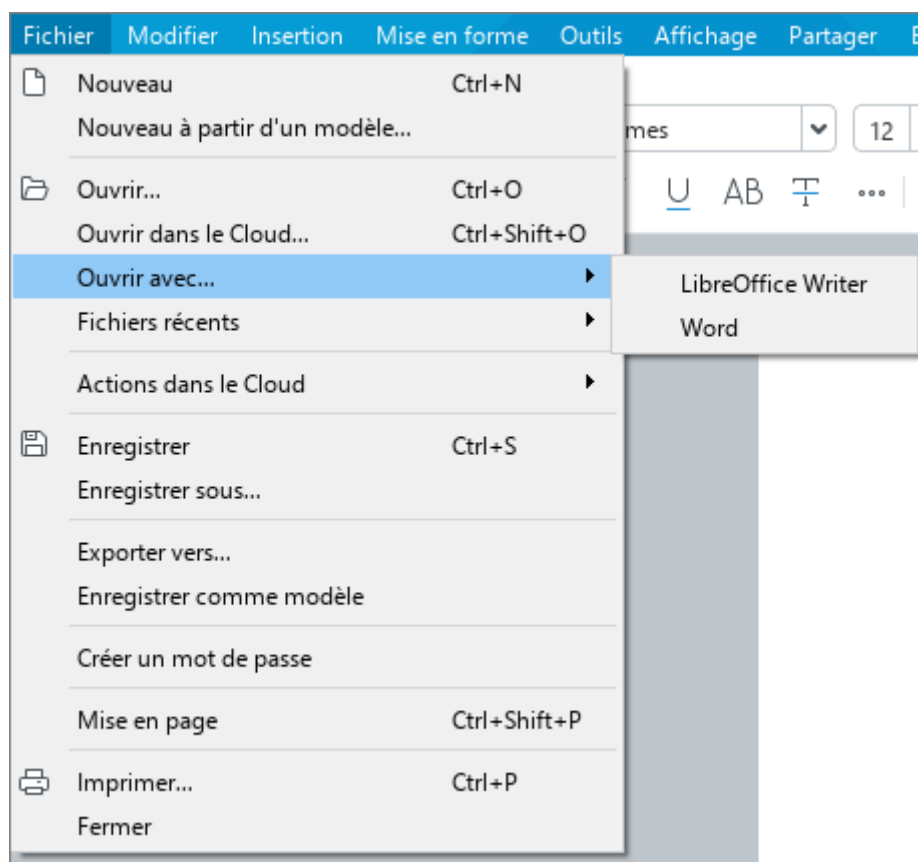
Fichier Modifier Insertion Mise en forme Outils Affichage Partager

Nouveau Ctrl+N
Nouveau à partir d'un modèle...

Ouvrir... Ctrl+O
Ouvrir dans le Cloud... Ctrl+Shift+O
Ouvrir avec...
Fichiers récents

LibreOffice Writer
Word

Actions dans le Cloud

Enregistrer Ctrl+S
Enregistrer sous...

Exporter vers...
Enregistrer comme modèle

Créer un mot de passe

Mise en page Ctrl+Shift+P

Imprimer... Ctrl+P
Fermer

mes
12
U AB ...